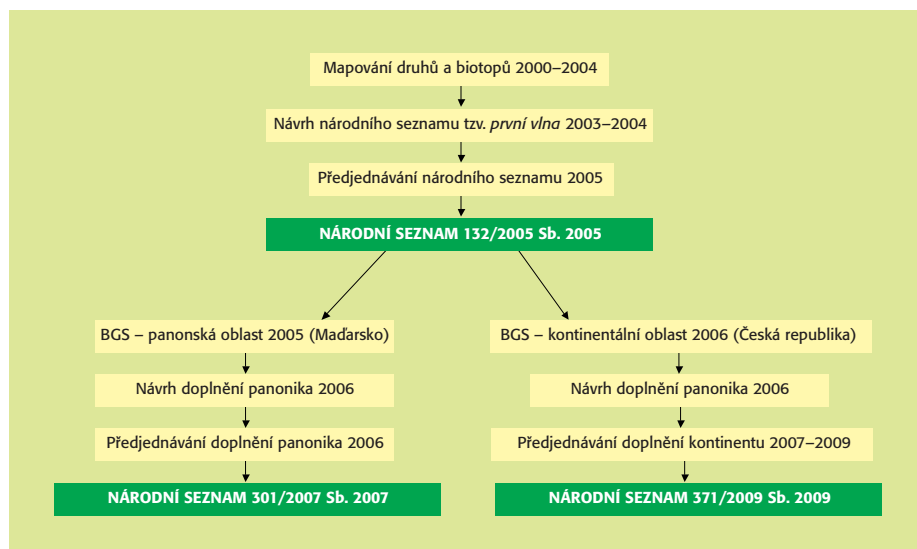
Mapování druhů a biotopů 2000–2004

Návrh národního seznamu tzv. *první vlna* 2003–2004

Předjednávání národního seznamu 2005

NÁRODNÍ SEZNAM 132/2005 Sb. 2005

BGS – panonská oblast 2005 (Maďarsko)

Návrh doplnění panonika 2006

Předjednávání doplnění panonika 2006

NÁRODNÍ SEZNAM 301/2007 Sb. 2007

BGS – kontinentální oblast 2006 (Česká republika)

Návrh doplnění panonika 2006

Předjednávání doplnění kontinentu 2007–2009

NÁRODNÍ SEZNAM 371/2009 Sb. 2009